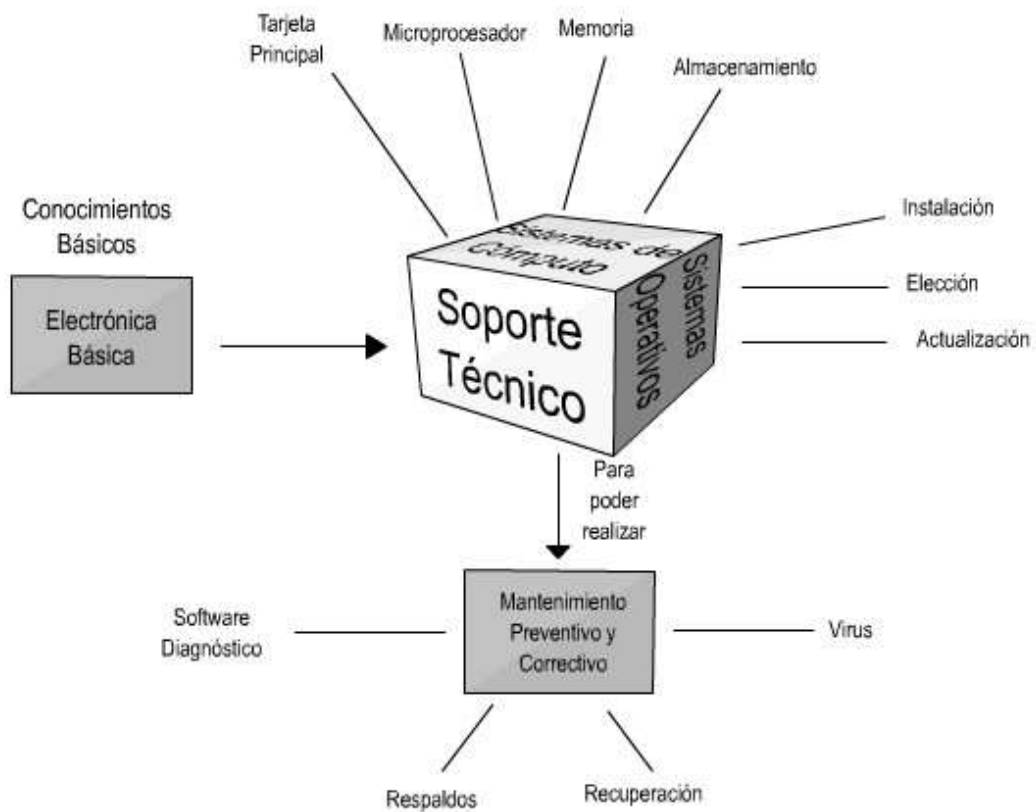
Tarjeta Principal

Microprocesador

Memoria

Almacenamiento

Conocimientos Básicos

Electrónica Básica

Sistemas de Cómputo

Soporte Técnico

Sistemas Operativos

Instalación

Elección

Actualización

Para poder realizar

Software Diagnóstico

Mantenimiento Preventivo y Correctivo

Virus

Respaldos

Recuperación